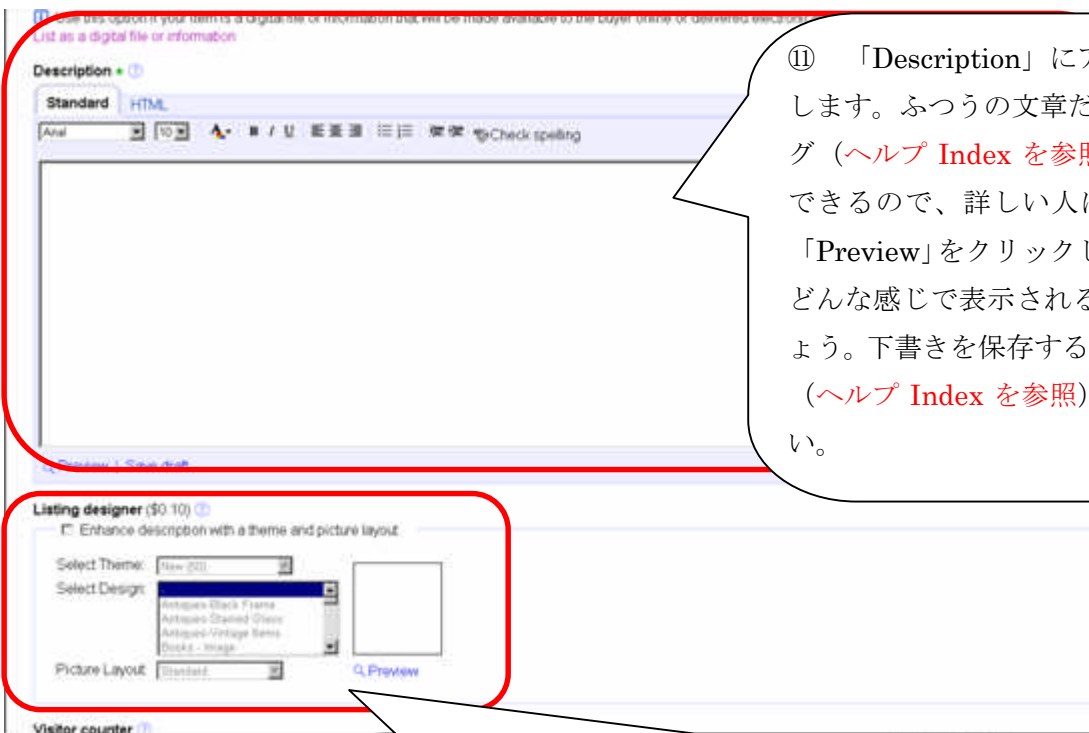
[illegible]
List as a digital file or information

Description • ⓘ

Standard HTML

Arial 10 Check spelling

Preview | Save draft

⑪ 「Description」に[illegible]
します。ふつうの文章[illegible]
グ（ヘルプ Index を参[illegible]
できるので、詳しい人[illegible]
「Preview」をクリック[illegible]
どんな感じで表示され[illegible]
ょう。下書きを保存する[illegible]
（ヘルプ Index を参照）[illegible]
い。

Listing designer ($0.10) ⓘ
☐ Enhance description with a theme and picture layout

Select Theme: New (50)
Select Design:
Antiques-Black Frame
Antiques-Stained Glass
Antiques-Vintage Items
Books - Image

Picture Layout: Standard

Preview

Visitor counter ⓘ